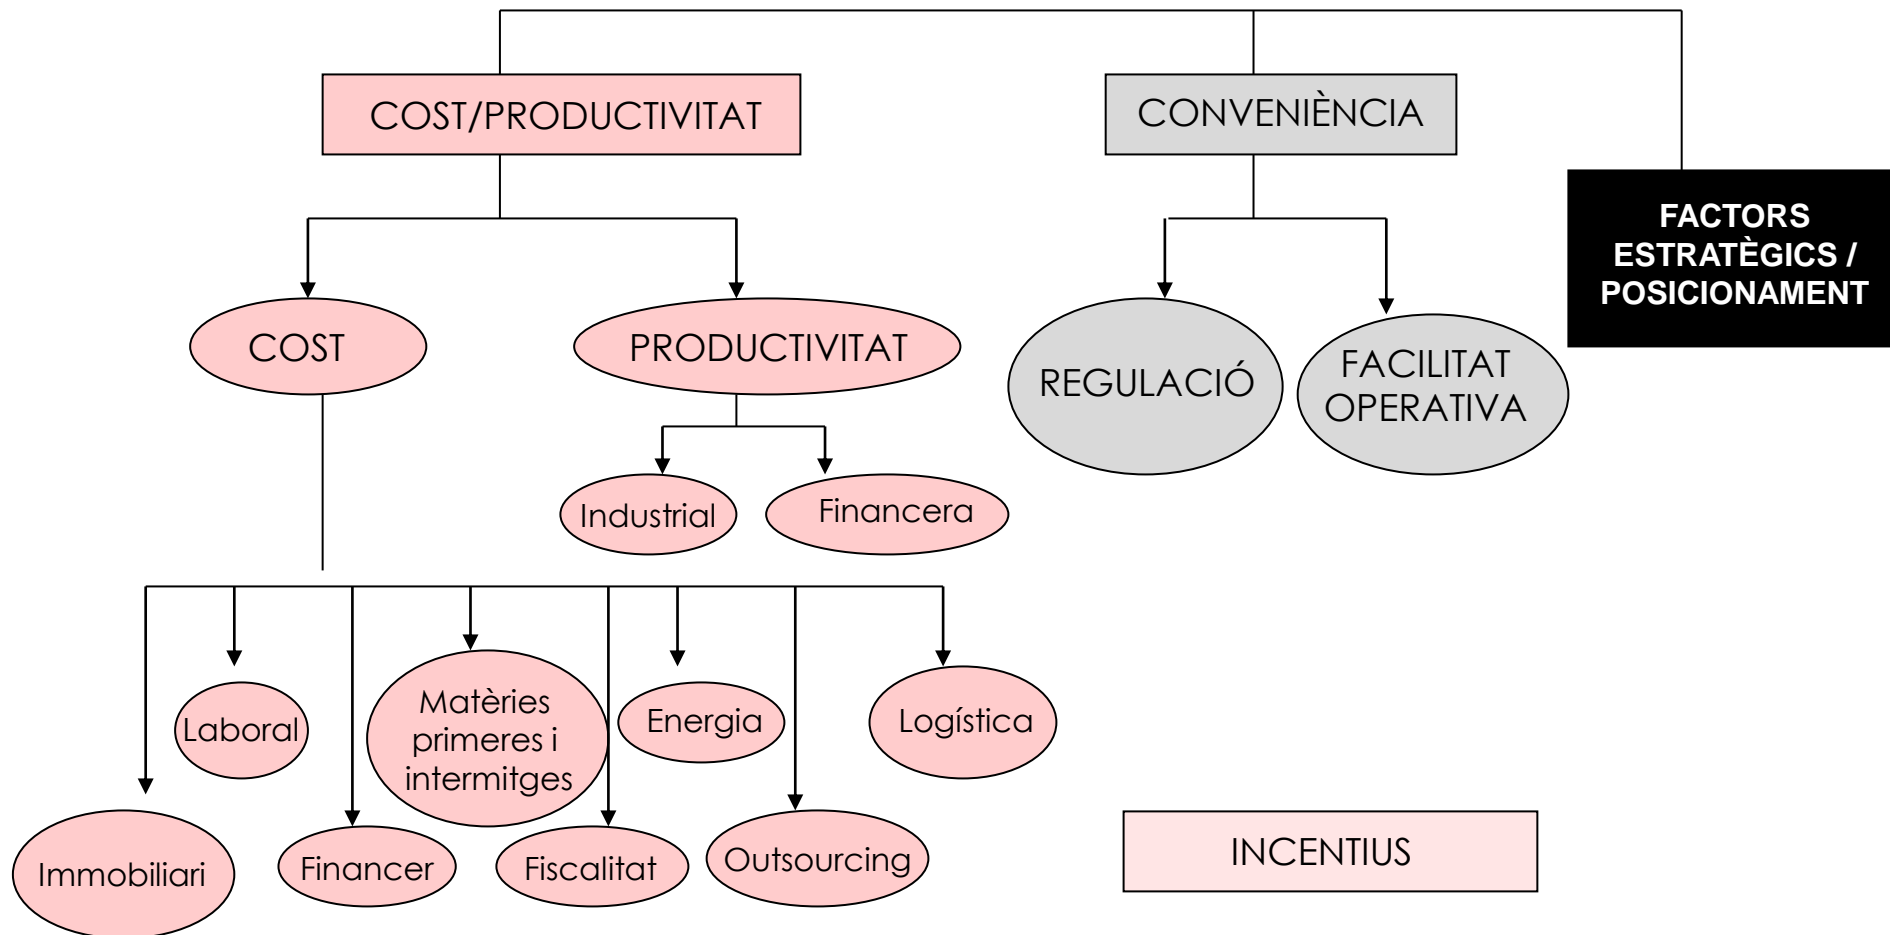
COST/PRODUCTIVITAT

CONVENIÈNCIA

FACTORS ESTRATÈGICS / POSICIONAMENT

COST

PRODUCTIVITAT

REGULACIÓ

FACILITAT OPERATIVA

Industrial

Financera

Laboral

Matèries primeres i intermitges

Energia

Logística

Immobiliari

Financer

Fiscalitat

Outsourcing

INCENTIUS